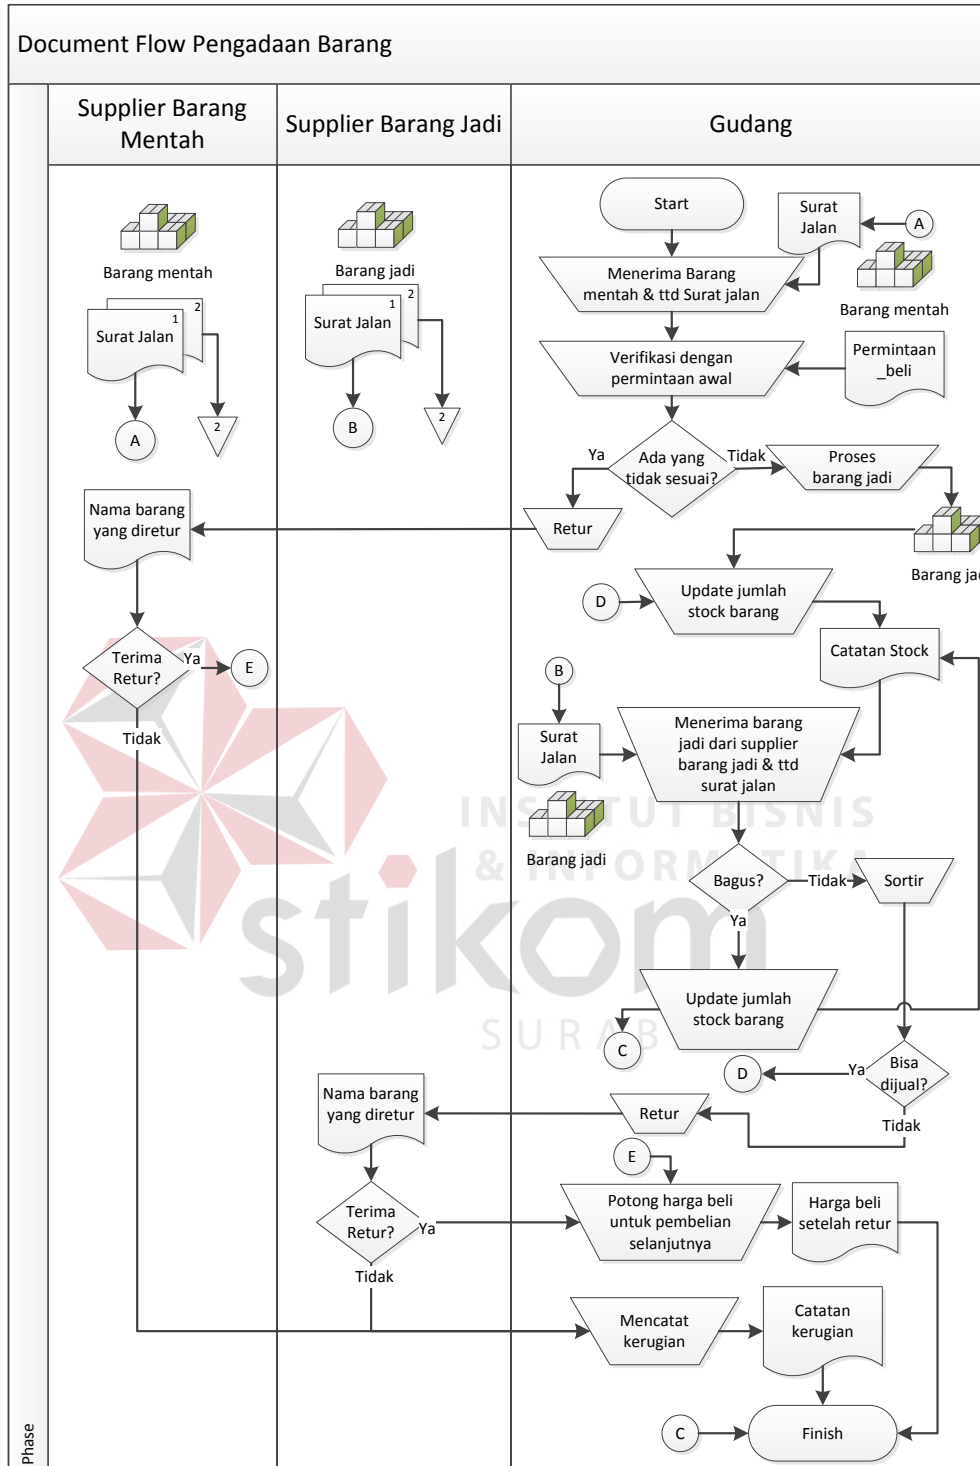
Document Flow Pengadaan Barang

Supplier Barang Mentah

Supplier Barang Jadi

Gudang

Barang mentah

2
1
Surat Jalan

2

A

Barang jadi

2
1
Surat Jalan

B

2

Start

Surat Jalan

A

Menerima Barang mentah & ttd Surat jalan

Barang mentah

Verifikasi dengan permintaan awal

Permintaan _beli

Ya

Ada yang tidak sesuai?

Tidak

Proses barang jadi

Retur

Barang ja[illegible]

Nama barang yang diretur

D

Update jumlah stock barang

Catatan Stock

Terima Retur?

Ya

E

Tidak

B

Surat Jalan

Menerima barang jadi dari supplier barang jadi & ttd surat jalan

Barang jadi

INSTITUT BISNIS & INFORMATIKA

stikom

SURABAYA

Bagus?

Tidak

Sortir

Ya

Update jumlah stock barang

C

D

Ya

Bisa dijual?

Nama barang yang diretur

Retur

Tidak

E

Terima Retur?

Ya

Potong harga beli untuk pembelian selanjutnya

Harga beli setelah retur

Tidak

Mencatat kerugian

Catatan kerugian

C

Finish

Phase